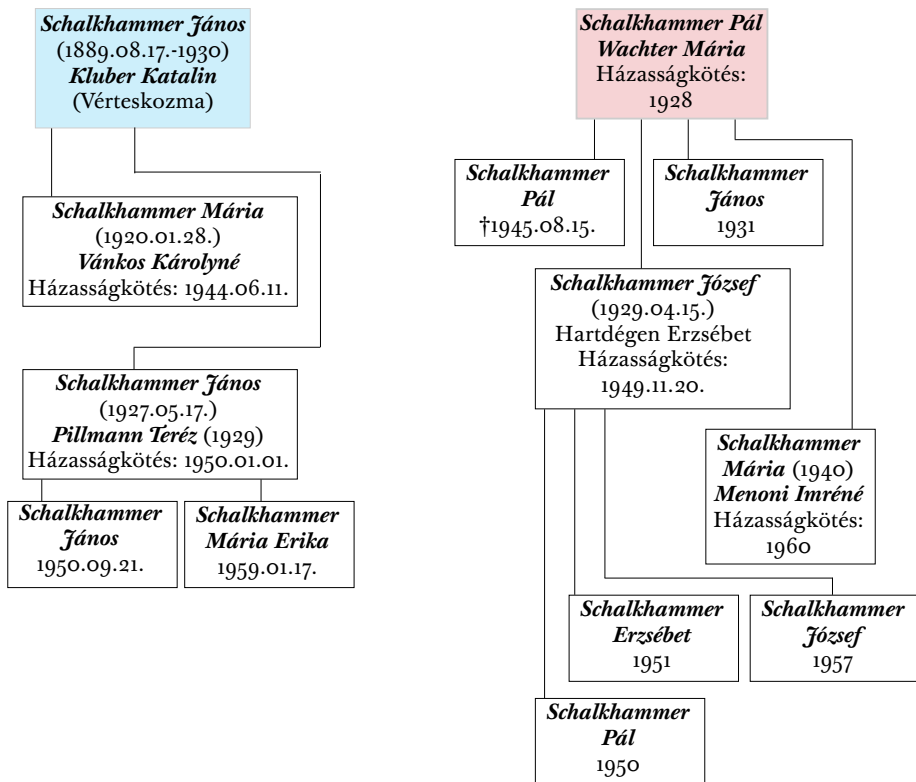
Schalkhammer János
(1889.08.17.-1930)
Kluber Katalin
(Vérteskozma)

Schalkhammer Mária
(1920.01.28.)
Vánkos Károlyné
Házasságkötés: 1944.06.11.

Schalkhammer János
(1927.05.17.)
Pillmann Teréz (1929)
Házasságkötés: 1950.01.01.

Schalkhammer János
1950.09.21.

Schalkhammer Mária Erika
1959.01.17.

Schalkhammer Pál
Wachter Mária
Házasságkötés:
1928

Schalkhammer Pál
†1945.08.15.

Schalkhammer János
1931

Schalkhammer József
(1929.04.15.)
Hartdégen Erzsébet
Házasságkötés:
1949.11.20.

Schalkhammer Mária (1940)
Menoni Imréné
Házasságkötés:
1960

Schalkhammer Erzsébet
1951

Schalkhammer József
1957

Schalkhammer Pál
1950